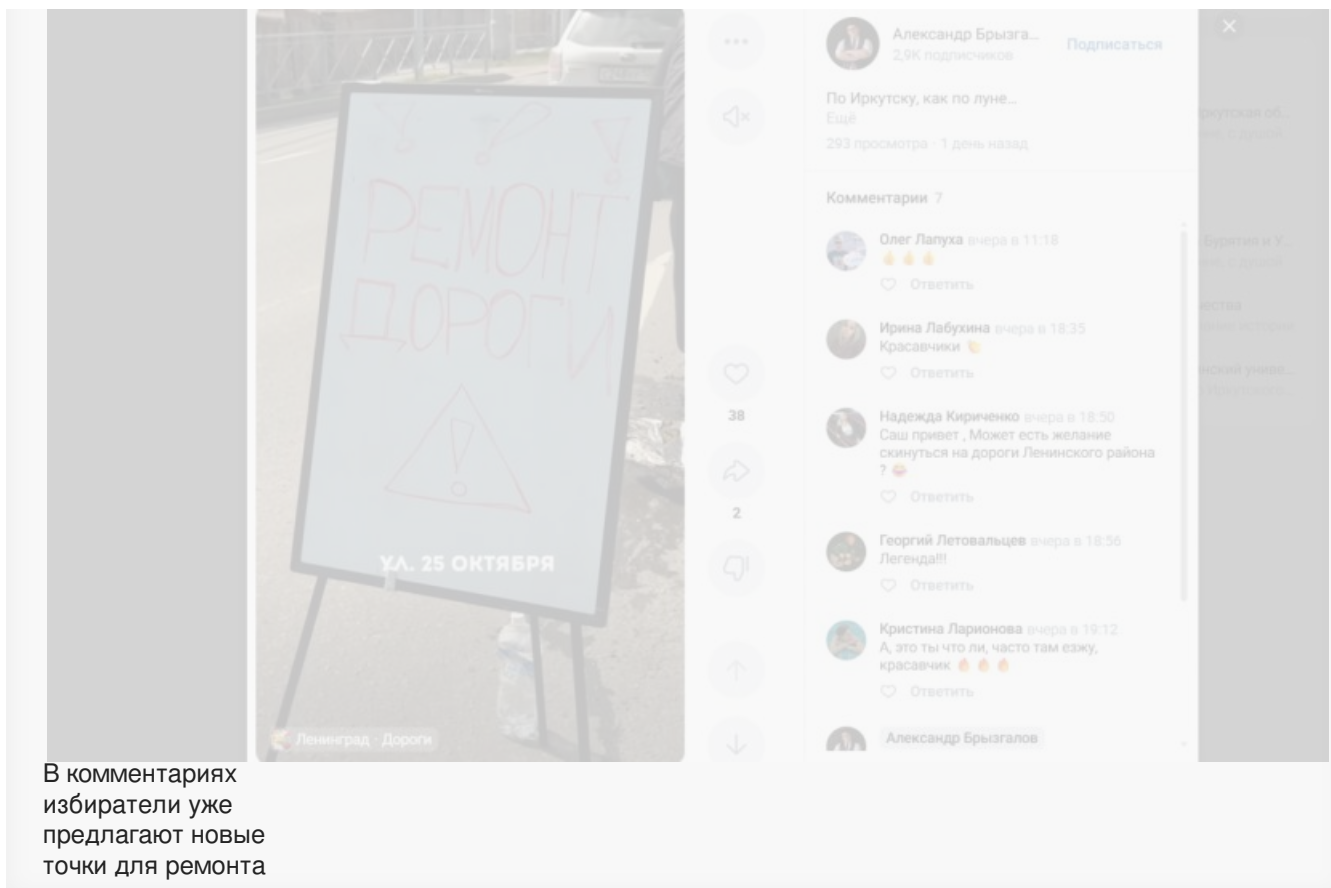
Александр Брызга...
2,9К подписчиков
Подписаться

По Иркутску, как по луне...
Ещё
293 просмотра · 1 день назад

Комментарии 7

Олег Лапуха вчера в 11:18
Ответить

Ирина Лабухина вчера в 18:35
Красавчики
Ответить

Надежда Кириченко вчера в 18:50
Саш привет , Может есть желание скинуться на дороги Ленинского района ?
Ответить

Георгий Летовальцев вчера в 18:56
Легенда!!!
Ответить

Кристина Ларионова вчера в 19:12
А, это ты что ли, часто там езжу, красавчик
Ответить

Александр Брызгалов

РЕМОНТ ДОРОГИ
УЛ. 25 ОКТЯБРЯ

38
2

Ленинград · Дороги

В комментариях избиратели уже предлагают новые точки для ремонта